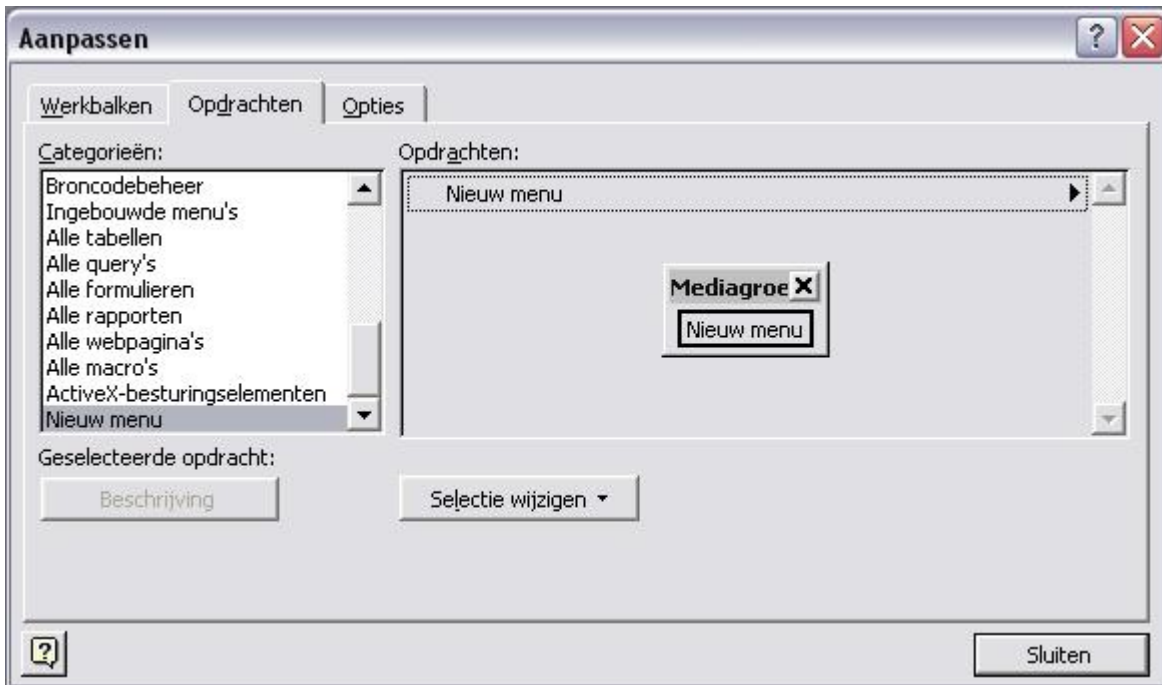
Aanpassen

Werkbalken | Opdrachten | Opties

Categorieën:
Broncodebeheer
Ingebouwde menu's
Alle tabellen
Alle query's
Alle formulieren
Alle rapporten
Alle webpagina's
Alle macro's
ActiveX-besturingselementen
Nieuw menu

Opdrachten:
Nieuw menu

Mediagroe
Nieuw menu

Geselecteerde opdracht:
Beschrijving
Selectie wijzigen

Sluiten